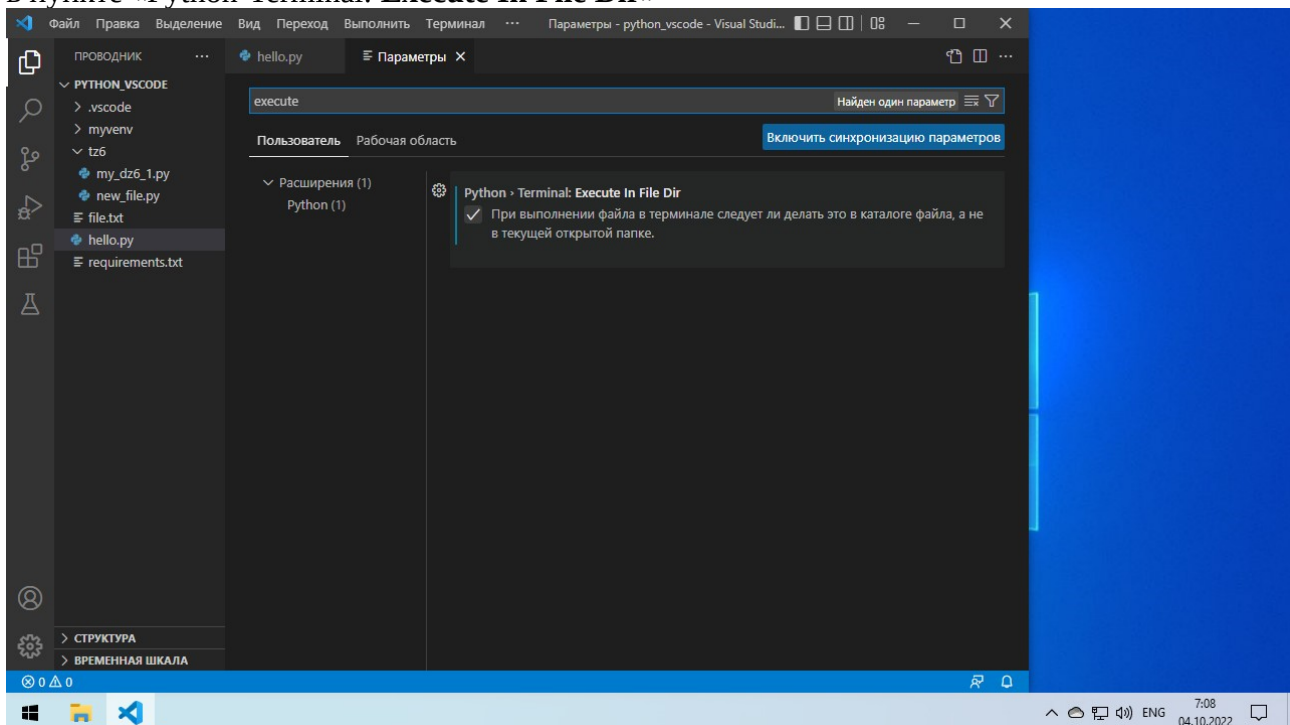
В пункте «Python Terminal: Execute In File Dir»

Файл Правка Выделение Вид Переход Выполнить Терминал ··· Параметры - python_vscode - Visual Studi...

ПРОВОДНИК ···
hello.py
Параметры ×

PYTHON_VSCODE
> .vscode
> myvenv
∨ tz6
my_dz6_1.py
new_file.py
file.txt
hello.py
requirements.txt

execute
Найден один параметр

Пользователь Рабочая область
Включить синхронизацию параметров

∨ Расширения (1)
Python (1)

Python › Terminal: **Execute In File Dir**
✓ При выполнении файла в терминале следует ли делать это в каталоге файла, а не в текущей открытой папке.

> СТРУКТУРА
> ВРЕМЕННАЯ ШКАЛА

⊗ 0 ⚠ 0

ENG 7:08 04.10.2022